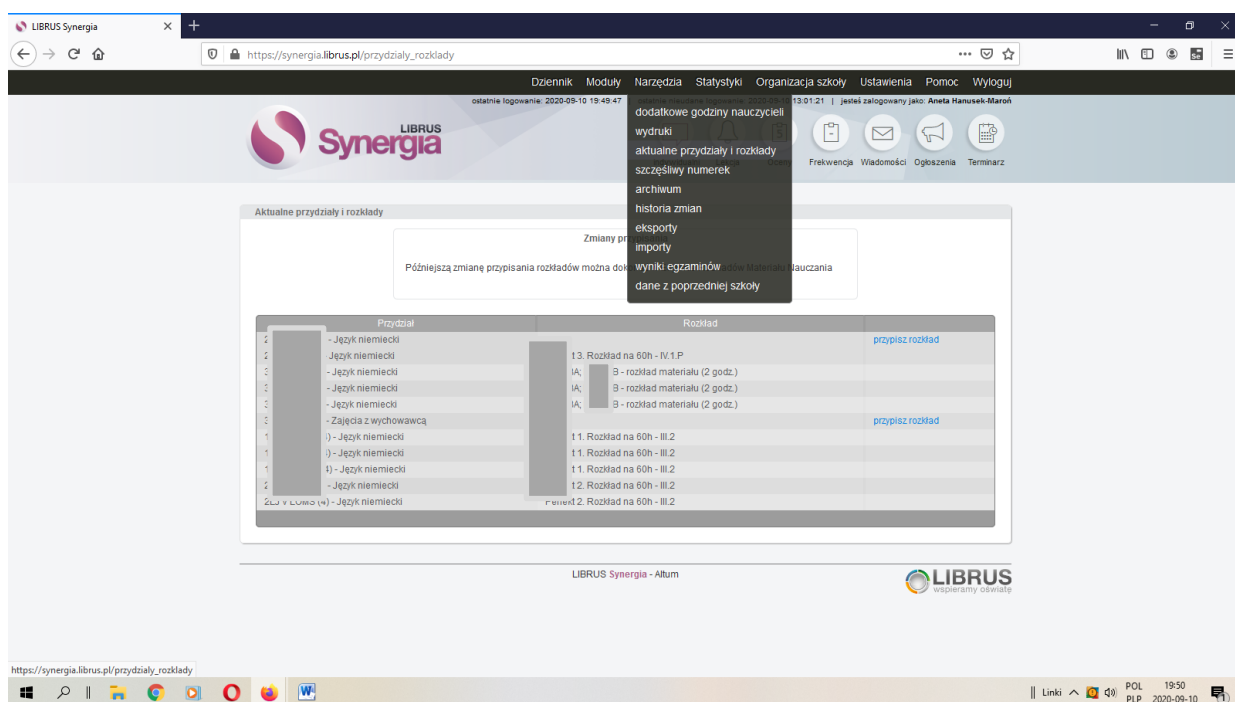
LIBRUS Synergia

https://synergia.librus.pl/przydzialy_rozklady

Dziennik Moduły Narzędzia Statystyki Organizacja szkoły Ustawienia Pomoc Wyloguj

ostatnie logowanie: 2020-09-10 19:49:47 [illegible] 13:01:21 | jesteś zalogowany jako: Aneta Hanusek-Maroń

LIBRUS Synergia

dodatkowe godziny nauczycieli
wydruki
aktualne przydziały i rozkłady
szczęśliwy numerek
archiwum
historia zmian
eksporty
importy
wyniki egzaminów
dane z poprzedniej szkoły

Frekwencja Wiadomości Ogłoszenia Terminarz

Aktualne przydziały i rozkłady

Zmiany pr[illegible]

Późniejszą zmianę przypisania rozkładów można dok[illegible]dów Materiału Nauczania

| Przydział | Rozkład | |
|---|---|---|
| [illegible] - Język niemiecki | | przypisz rozkład |
| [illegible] Język niemiecki | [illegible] 3. Rozkład na 60h - IV.1.P | |
| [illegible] - Język niemiecki | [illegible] B - rozkład materiału (2 godz.) | |
| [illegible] - Język niemiecki | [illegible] B - rozkład materiału (2 godz.) | |
| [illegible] - Język niemiecki | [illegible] B - rozkład materiału (2 godz.) | |
| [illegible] - Zajęcia z wychowawcą | | przypisz rozkład |
| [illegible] - Język niemiecki | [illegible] 1. Rozkład na 60h - III.2 | |
| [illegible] - Język niemiecki | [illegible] 1. Rozkład na 60h - III.2 | |
| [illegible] - Język niemiecki | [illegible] 1. Rozkład na 60h - III.2 | |
| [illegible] - Język niemiecki | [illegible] 2. Rozkład na 60h - III.2 | |
| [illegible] (4) - Język niemiecki | Perfekt 2. Rozkład na 60h - III.2 | |

LIBRUS Synergia - Altum

LIBRUS wspieramy oświatę

https://synergia.librus.pl/przydzialy_rozklady

Linki POL PLP 19:50 2020-09-10